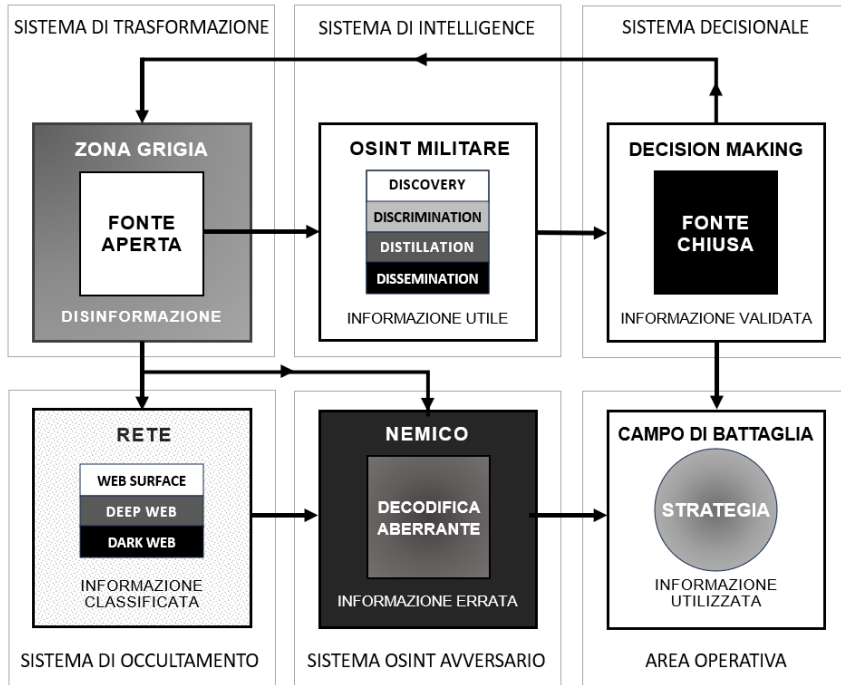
SISTEMA DI TRASFORMAZIONE

ZONA GRIGIA

FONTE APERTA

DISINFORMAZIONE

SISTEMA DI INTELLIGENCE

OSINT MILITARE

DISCOVERY

DISCRIMINATION

DISTILLATION

DISSEMINATION

INFORMAZIONE UTILE

SISTEMA DECISIONALE

DECISION MAKING

FONTE CHIUSA

INFORMAZIONE VALIDATA

RETE

WEB SURFACE

DEEP WEB

DARK WEB

INFORMAZIONE CLASSIFICATA

SISTEMA DI OCCULTAMENTO

NEMICO

DECODIFICA ABERRANTE

INFORMAZIONE ERRATA

SISTEMA OSINT AVVERSARIO

CAMPO DI BATTAGLIA

STRATEGIA

INFORMAZIONE UTILIZZATA

AREA OPERATIVA